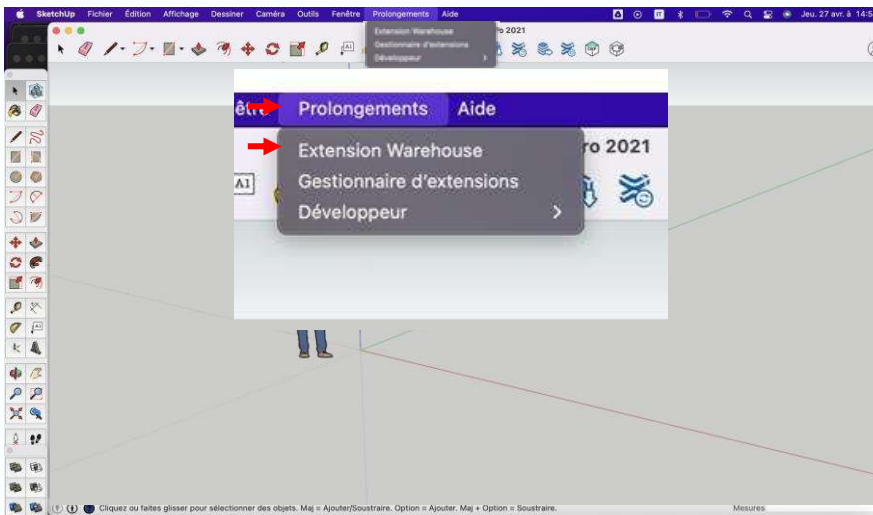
SketchUp Fichier Édition Affichage Dessiner Caméra Outils Fenêtre Prolongements Aide

Jeu. 27 avr. à 14:5

Extension Warehouse
Gestionnaire d'extensions
Développeur

o 2021

être Prolongements Aide

Extension Warehouse
Gestionnaire d'extensions
Développeur

ro 2021

A1

Cliquez ou faites glisser pour sélectionner des objets. Maj = Ajouter/Soustraire. Option = Ajouter. Maj + Option = Soustraire.

Mesures